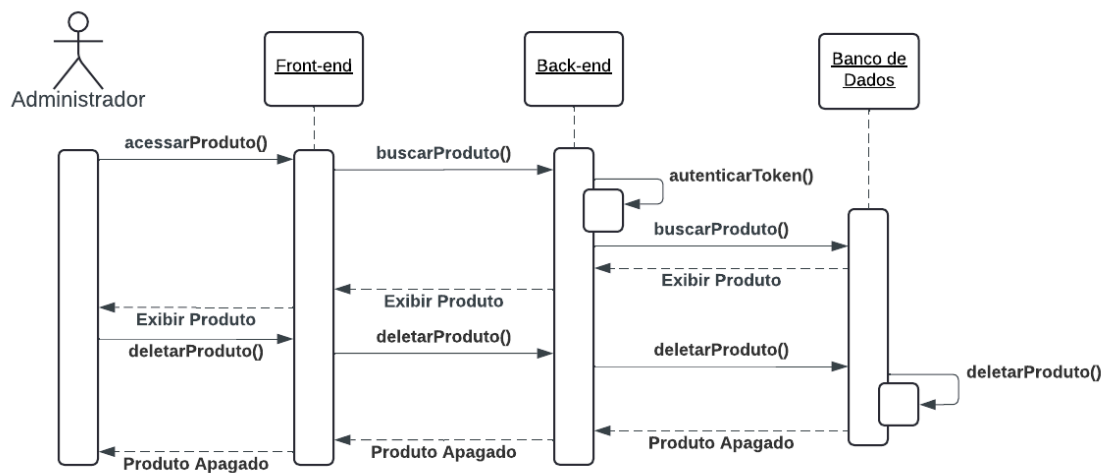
Administrador

Front-end

Back-end

Banco de Dados

acessarProduto()

buscarProduto()

autenticarToken()

buscarProduto()

Exibir Produto

Exibir Produto

Exibir Produto

deletarProduto()

deletarProduto()

deletarProduto()

deletarProduto()

Produto Apagado

Produto Apagado

Produto Apagado